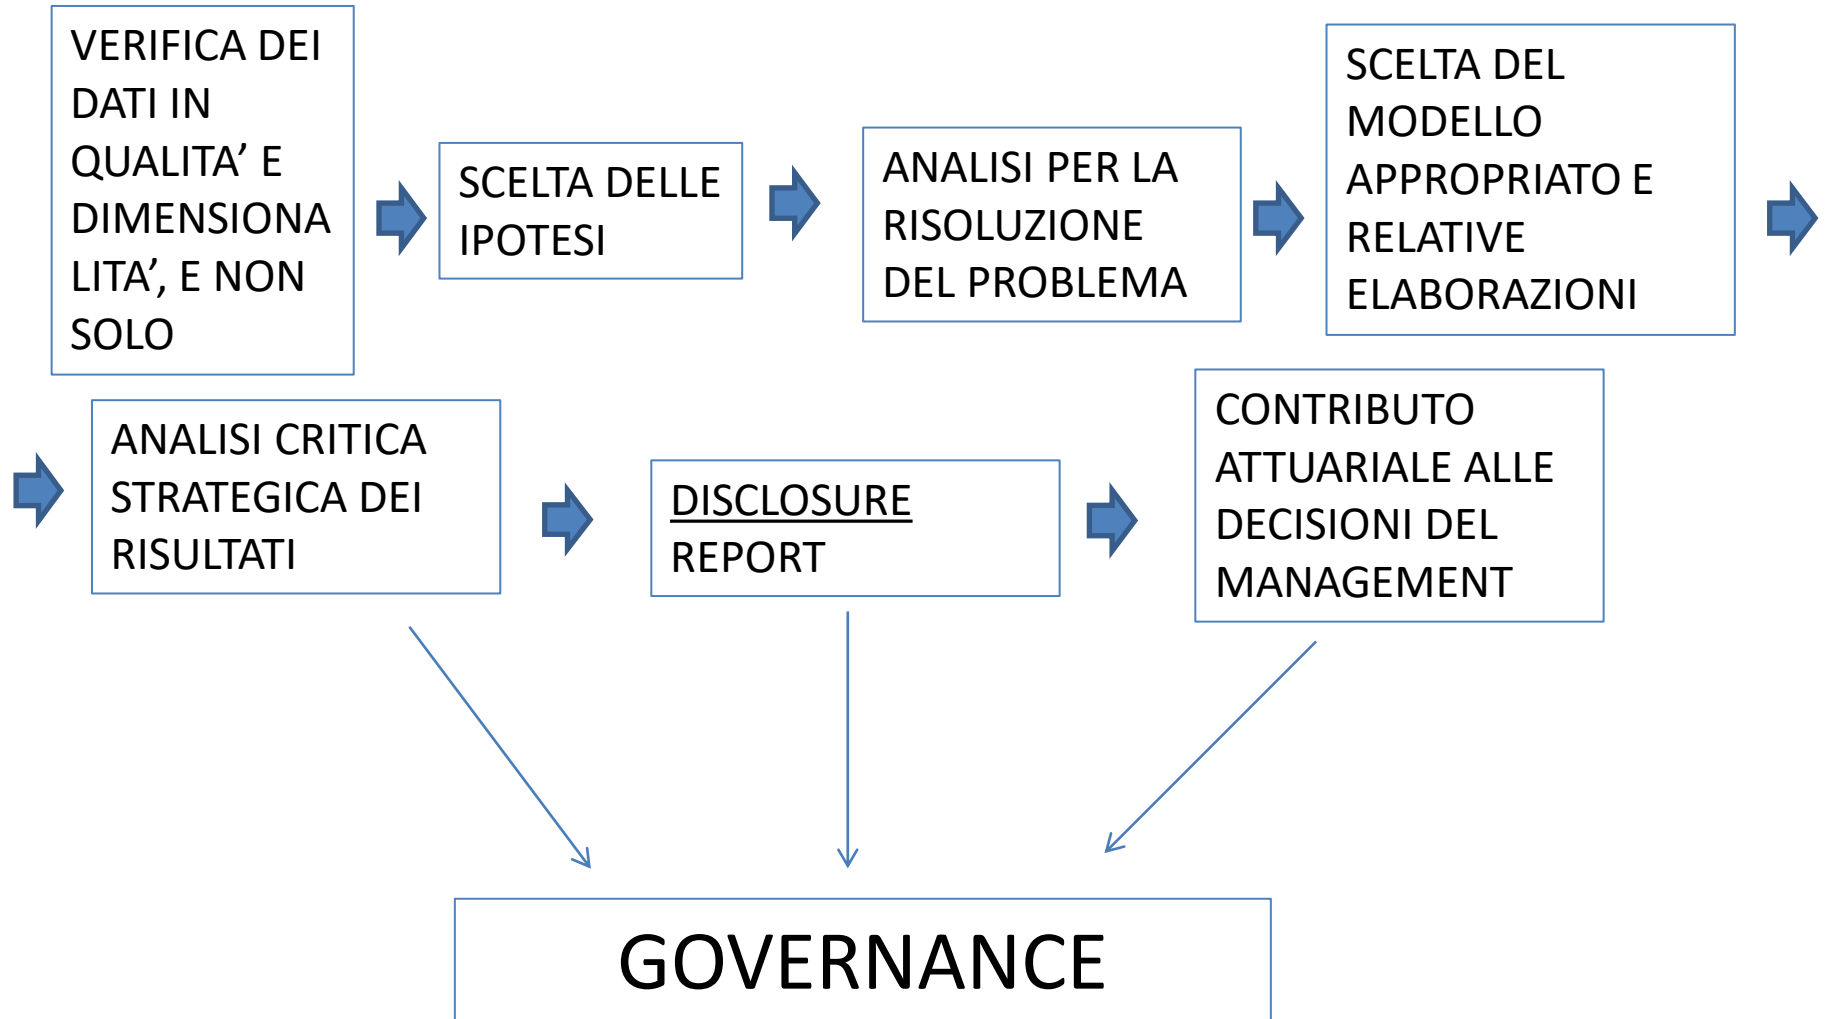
VERIFICA DEI DATI IN QUALITA’ E DIMENSIONALITA’, E NON SOLO

SCELTA DELLE IPOTESI

ANALISI PER LA RISOLUZIONE DEL PROBLEMA

SCELTA DEL MODELLO APPROPRIATO E RELATIVE ELABORAZIONI

ANALISI CRITICA STRATEGICA DEI RISULTATI

DISCLOSURE REPORT

CONTRIBUTO ATTUARIALE ALLE DECISIONI DEL MANAGEMENT

GOVERNANCE